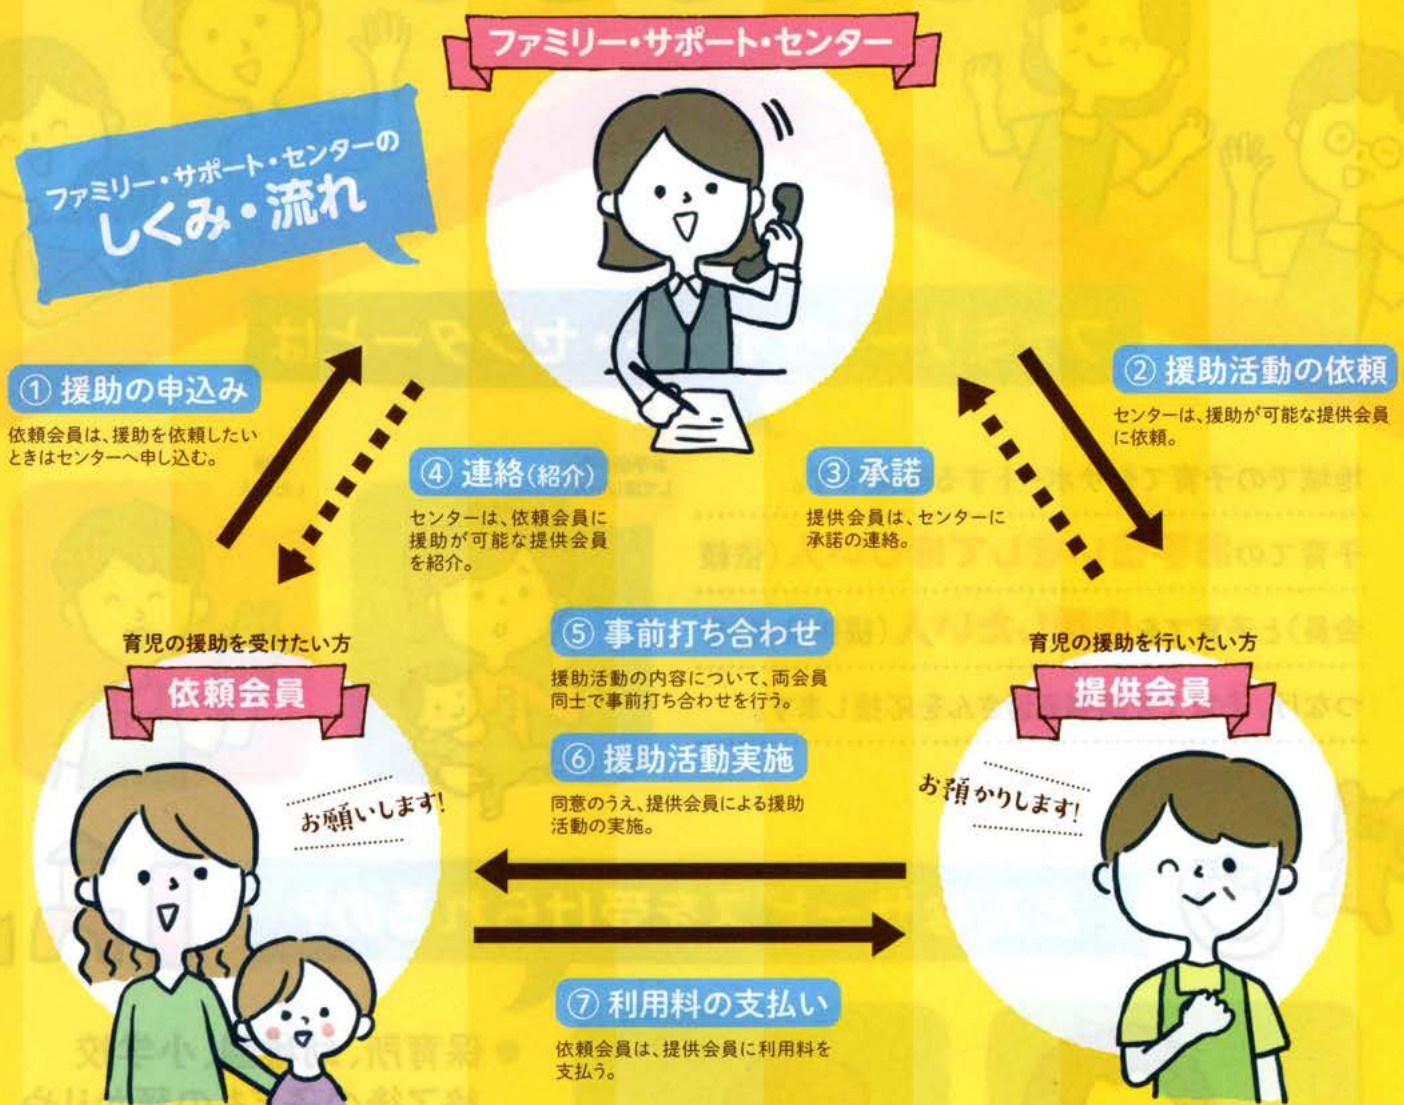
ファミリー・サポート・センター

ファミリー・サポート・センターの
しくみ・流れ

① 援助の申込み
依頼会員は、援助を依頼したいときはセンターへ申し込む。

② 援助活動の依頼
センターは、援助が可能な提供会員に依頼。

④ 連絡(紹介)
センターは、依頼会員に援助が可能な提供会員を紹介。

③ 承諾
提供会員は、センターに承諾の連絡。

⑤ 事前打ち合わせ
援助活動の内容について、両会員同士で事前打ち合わせを行う。

育児の援助を受けたい方
依頼会員

育児の援助を行いたい方
提供会員

⑥ 援助活動実施
同意のうえ、提供会員による援助活動の実施。

お願いします!

お預かりします!

⑦ 利用料の支払い
依頼会員は、提供会員に利用料を支払う。